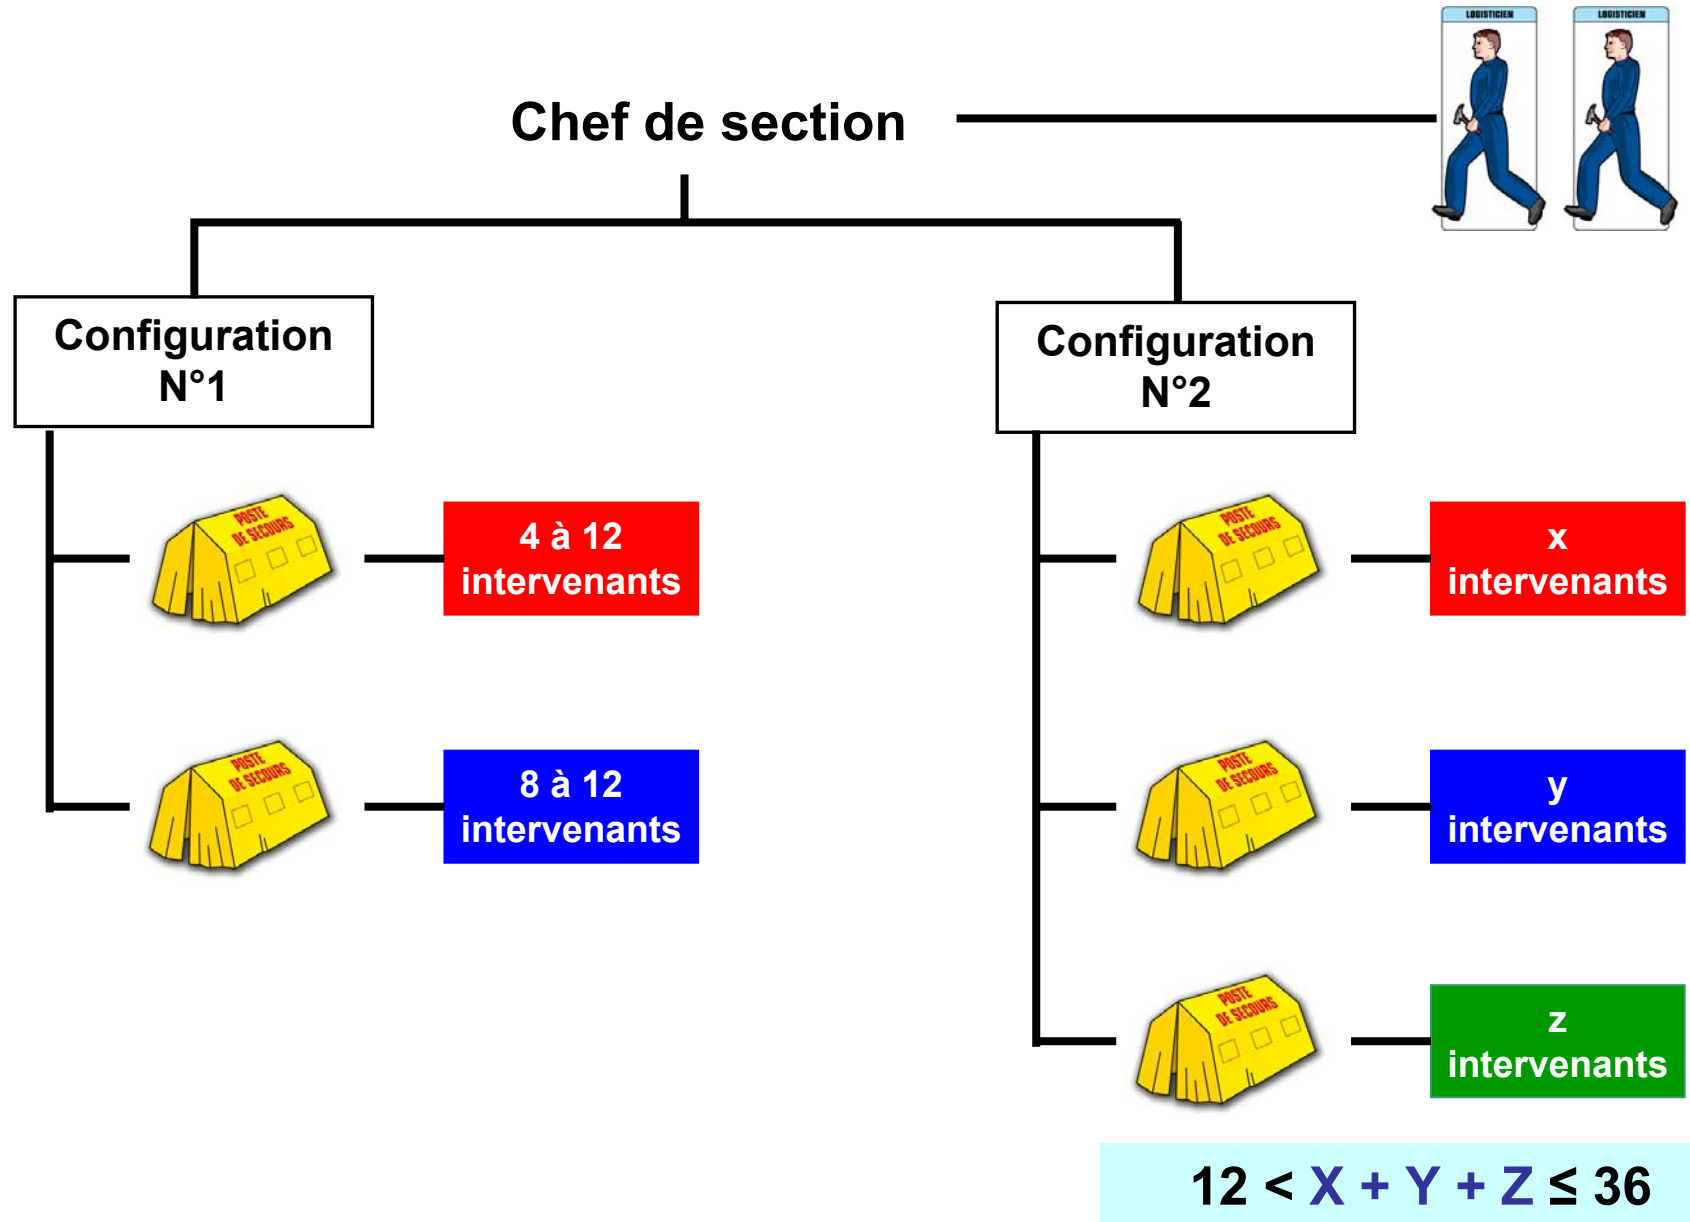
LOGISTICIEN LOGISTICIEN

Chef de section

Configuration N°1

Configuration N°2

POSTE DE SECOURS

4 à 12 intervenants

POSTE DE SECOURS

8 à 12 intervenants

POSTE DE SECOURS

x intervenants

POSTE DE SECOURS

y intervenants

POSTE DE SECOURS

z intervenants

$12 < X + Y + Z \leq 36$